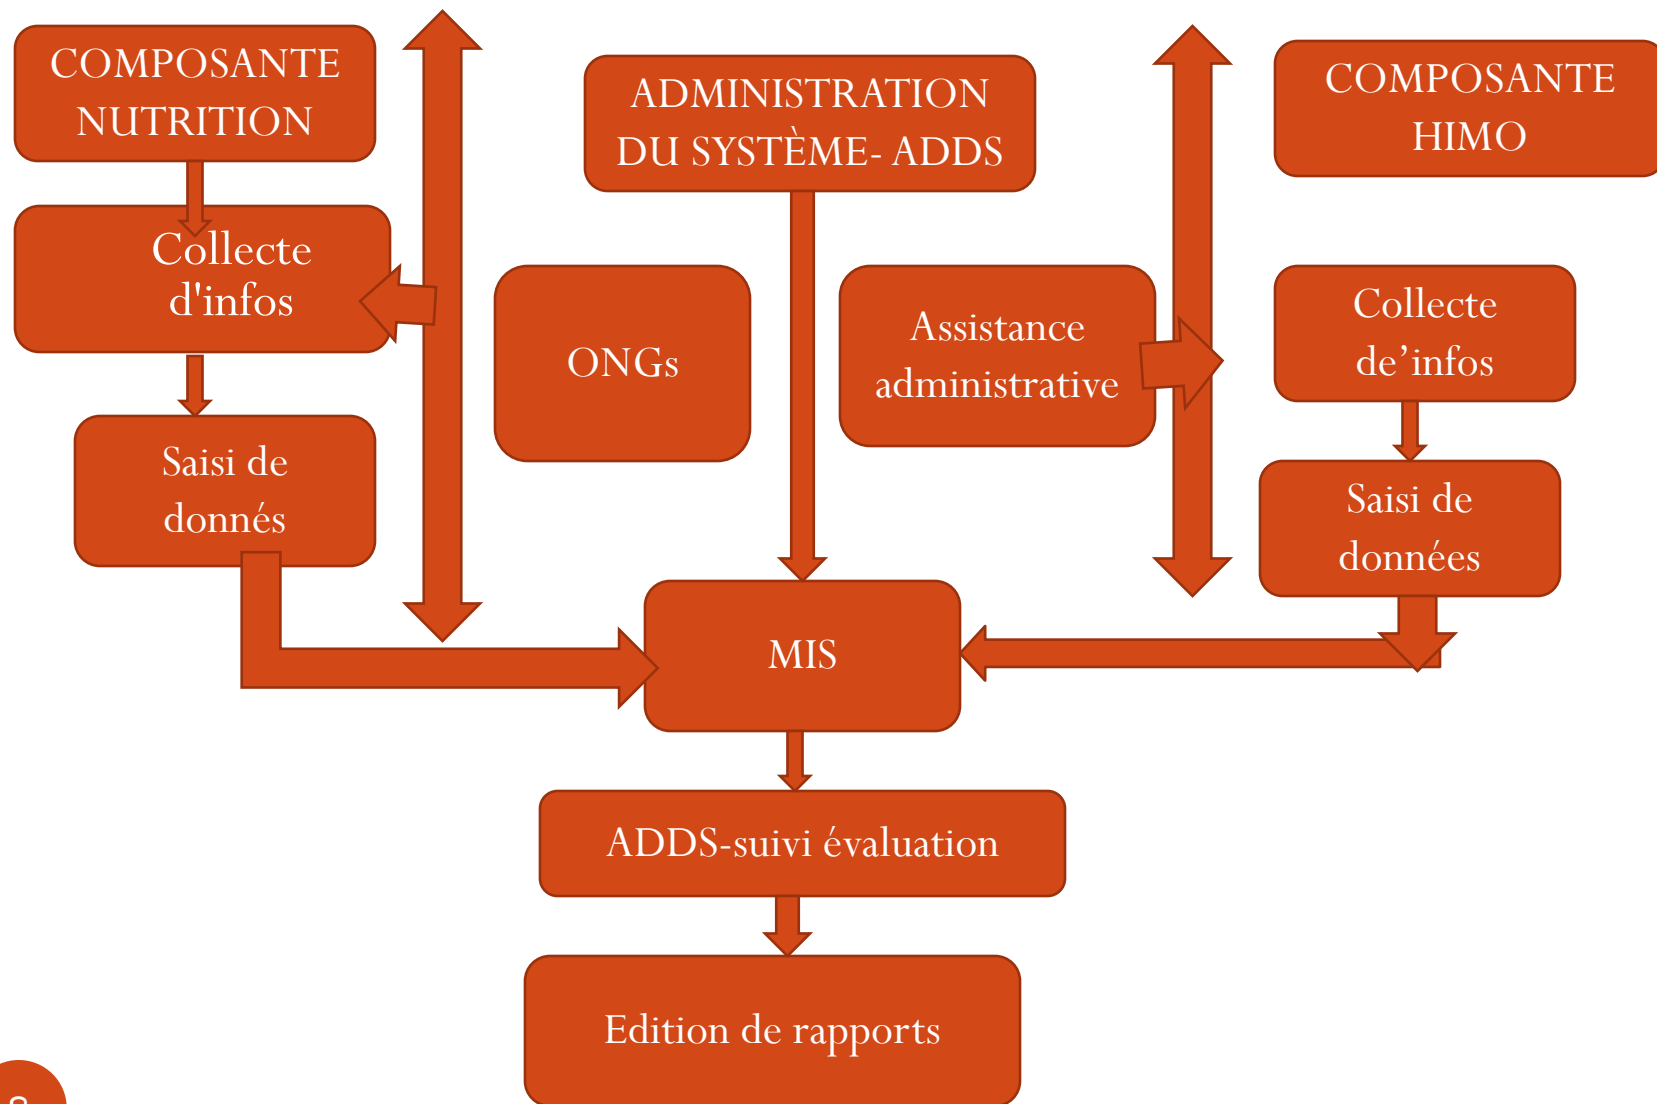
COMPOSANTE NUTRITION

ADMINISTRATION DU SYSTÈME- ADDS

COMPOSANTE HIMO

Collecte d'infos

ONGs

Assistance administrative

Collecte de’infos

Saisi de donnés

Saisi de données

MIS

ADDS-suivi évaluation

Edition de rapports

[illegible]